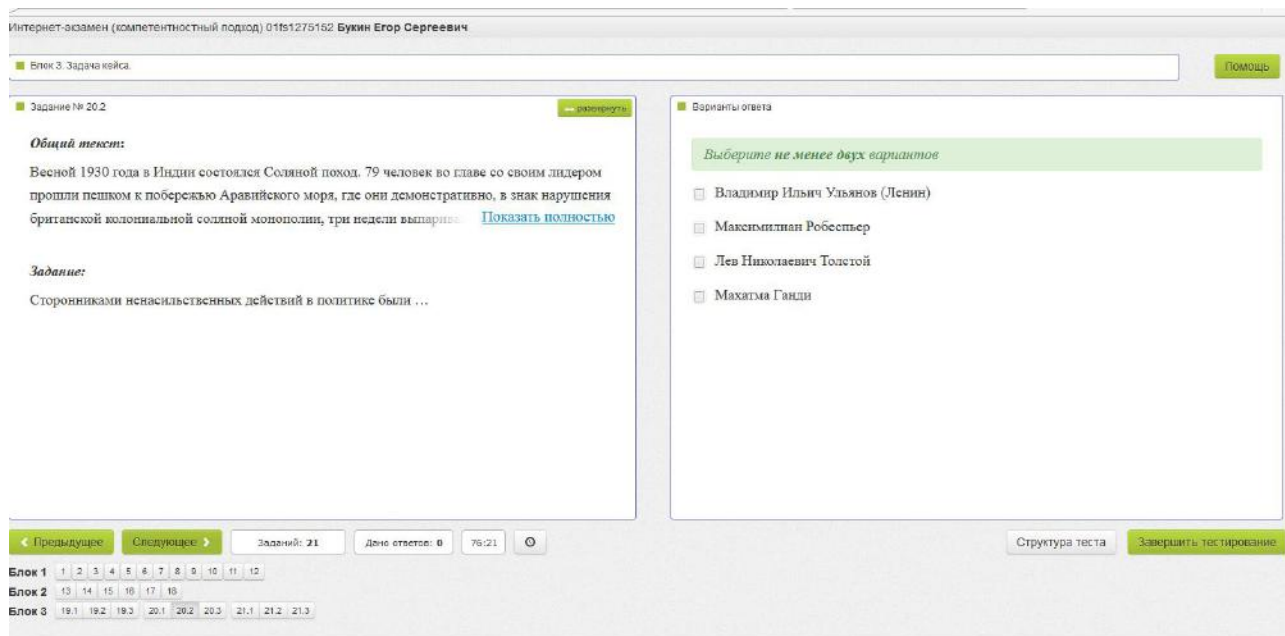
Интернет-экзамен (компетентностный подход) 01fs1275152 Букин Егор Сергеевич

Блок 3. Задача кейса.

Помощь

Задание № 20.2

развернуть

Общий текст:

Весной 1930 года в Индии состоялся Соляной поход. 79 человек во главе со своим лидером прошли пешком к побережью Аравийского моря, где они демонстративно, в знак нарушения британской колониальной соляной монополии, три недели выпарива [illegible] Показать полностью

Задание:

Сторонниками ненасильственных действий в политике были …

Варианты ответа

Выберите не менее двух вариантов

Владимир Ильич Ульянов (Ленин)

Максимилиан Робеспьер

Лев Николаевич Толстой

Махатма Ганди

Предыдущее

Следующее

Заданий: 21

Дано ответов: 0

76:21

Структура теста

Завершить тестирование

Блок 1 1 2 3 4 5 6 7 8 9 10 11 12

Блок 2 13 14 15 16 17 18

Блок 3 19.1 19.2 19.3 20.1 20.2 20.3 21.1 21.2 21.3